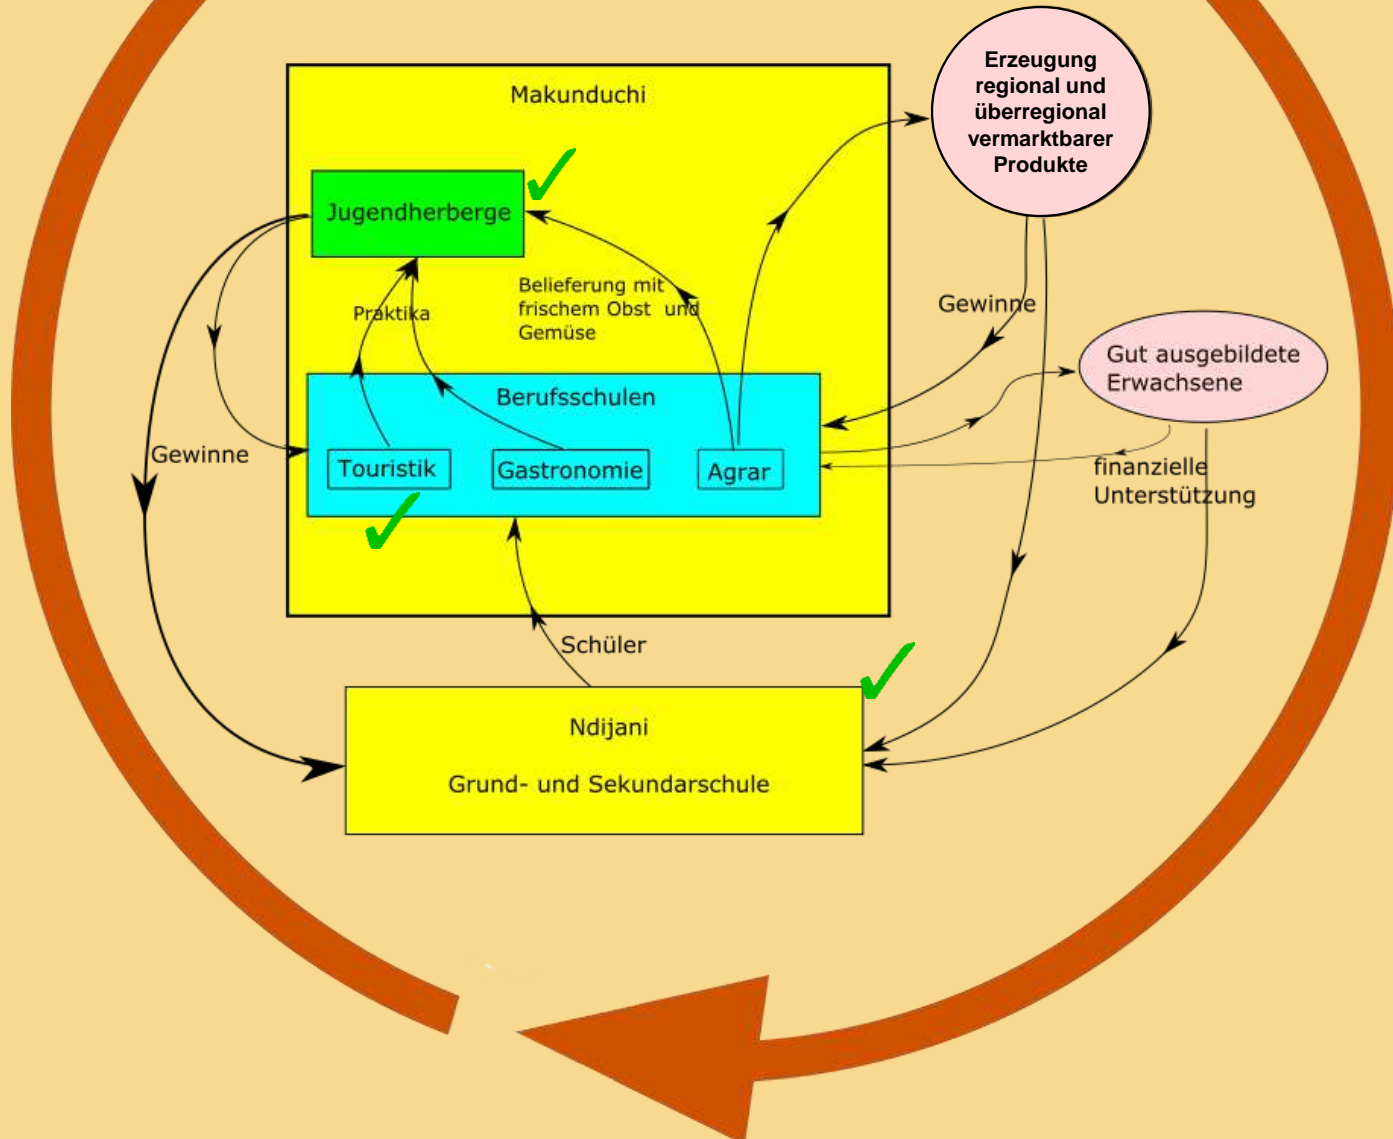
Makunduchi

Jugendherberge

Praktika

Belieferung mit frischem Obst und Gemüse

Berufsschulen

Touristik

Gastronomie

Agrar

Erzeugung regional und überregional vermarktbarer Produkte

Gewinne

Gut ausgebildete Erwachsene

finanzielle Unterstützung

Gewinne

Schüler

Ndijani

Grund- und Sekundarschule